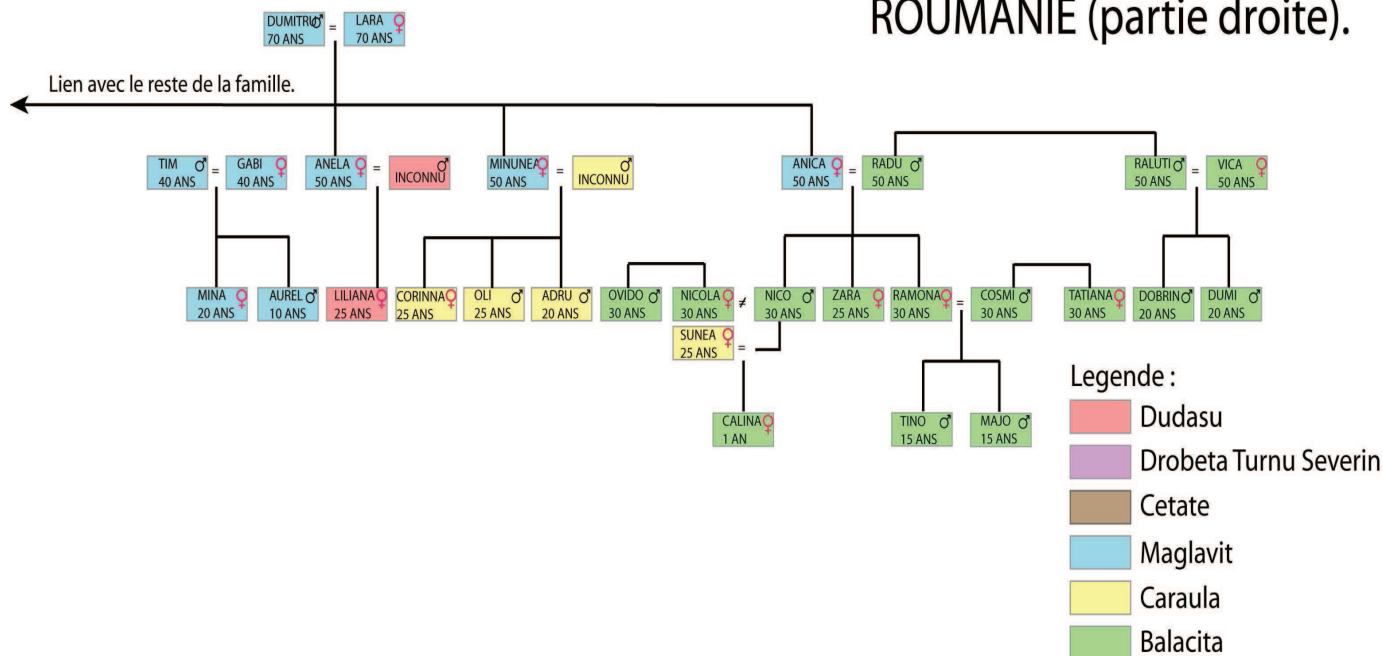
ROUMANIE (partie droite).

DUMITRU ♂ 70 ANS = LARA ♀ 70 ANS

Lien avec le reste de la famille.

TIM ♂ 40 ANS = GABI ♀ 40 ANS
ANELA ♀ 50 ANS = ♂ INCONNU
MINUNEA ♀ 50 ANS = ♂ INCONNU
ANICA ♀ 50 ANS = RADU ♂ 50 ANS
RALUTI ♂ 50 ANS = VICA ♀ 50 ANS

MINA ♀ 20 ANS
AUREL ♂ 10 ANS
LILIANA ♀ 25 ANS
CORINNA ♀ 25 ANS
OLI ♂ 25 ANS
ADRU ♂ 20 ANS
OVIDO ♂ 30 ANS
NICOLA ♀ 30 ANS ≠ NICO ♂ 30 ANS
ZARA ♀ 25 ANS
RAMONA ♀ 30 ANS = COSMI ♂ 30 ANS
TATIANA ♀ 30 ANS
DOBRIN ♂ 20 ANS
DUMI ♂ 20 ANS

SUNEA ♀ 25 ANS =

CALINA ♀ 1 AN
TINO ♂ 15 ANS
MAJO ♂ 15 ANS

Legende :
Dudasu
Drobeta Turnu Severin
Cetate
Maglavit
Caraula
Balacita